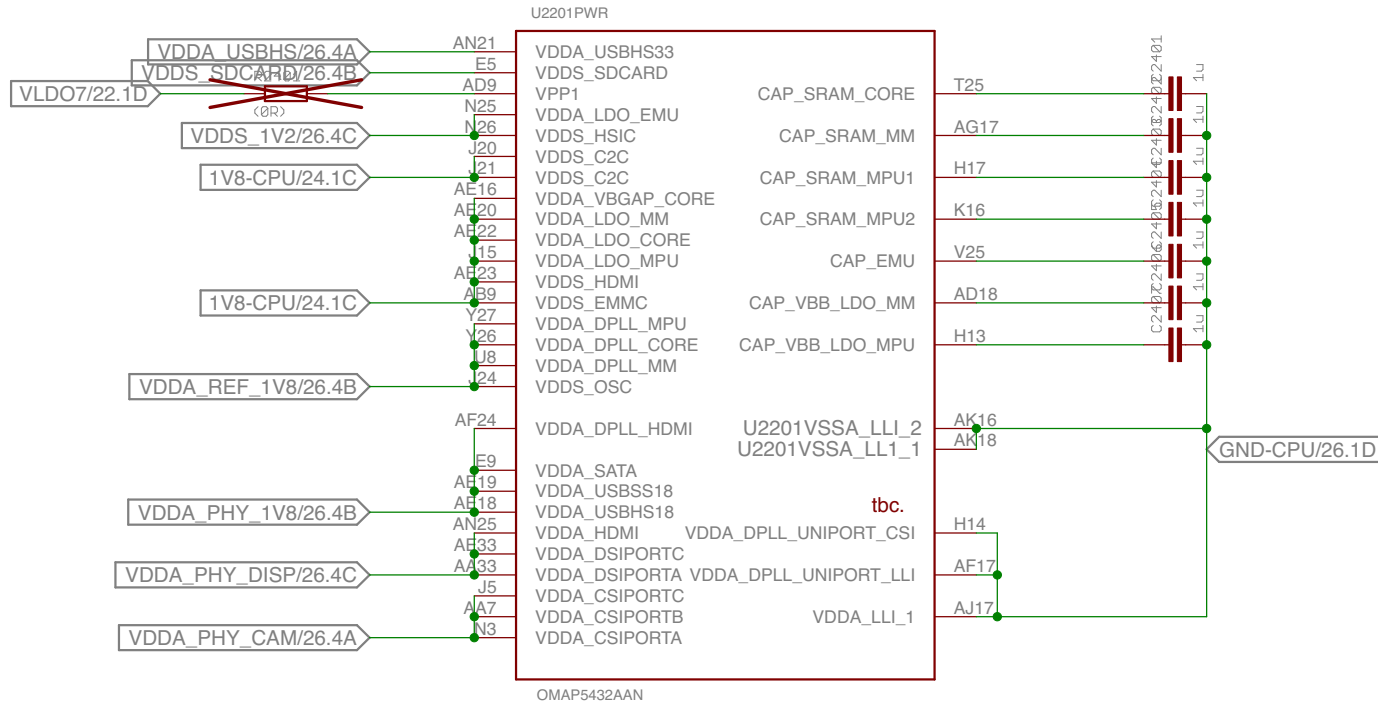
U2201PWR

VDDA_USBHS/26.4A
VDDS_SDCARD/26.4B
VLDO7/22.1D
R2201
(0R)
VDDS_1V2/26.4C
1V8-CPU/24.1C
1V8-CPU/24.1C
VDDA_REF_1V8/26.4B
VDDA_PHY_1V8/26.4B
VDDA_PHY_DISP/26.4C
VDDA_PHY_CAM/26.4A

AN21 VDDA_USBHS33
E5 VDDS_SDCARD
AD9 VPP1
N25 VDDA_LDO_EMU
N26 VDDS_HSIC
J20 VDDS_C2C
J21 VDDS_C2C
AE16 VDDA_VBGAP_CORE
AE20 VDDA_LDO_MM
AE22 VDDA_LDO_CORE
J15 VDDA_LDO_MPU
AE23 VDDS_HDMI
AB9 VDDS_EMMC
Y27 VDDA_DPLL_MPU
Y26 VDDA_DPLL_CORE
U8 VDDA_DPLL_MM
J24 VDDS_OSC
AF24 VDDA_DPLL_HDMI
E9 VDDA_SATA
AE19 VDDA_USBSS18
AE18 VDDA_USBHS18
AN25 VDDA_HDMI
AE33 VDDA_DSIPORTC
AA33 VDDA_DSIPORTA
J5 VDDA_CSIPORTC
AA7 VDDA_CSIPORTB
N3 VDDA_CSIPORTA

CAP_SRAM_CORE T25
CAP_SRAM_MM AG17
CAP_SRAM_MPU1 H17
CAP_SRAM_MPU2 K16
CAP_EMU V25
CAP_VBB_LDO_MM AD18
CAP_VBB_LDO_MPU H13
U2201VSSA_LLI_2 AK16
U2201VSSA_LL1_1 AK18
tbc.
VDDA_DPLL_UNIPORT_CSI H14
VDDA_DPLL_UNIPORT_LLI AF17
VDDA_LLI_1 AJ17

C2401 C2402 C2403 C2404 C2405 C2406 C2407
1u 1u 1u 1u 1u 1u 1u

GND-CPU/26.1D

OMAP5432AAN